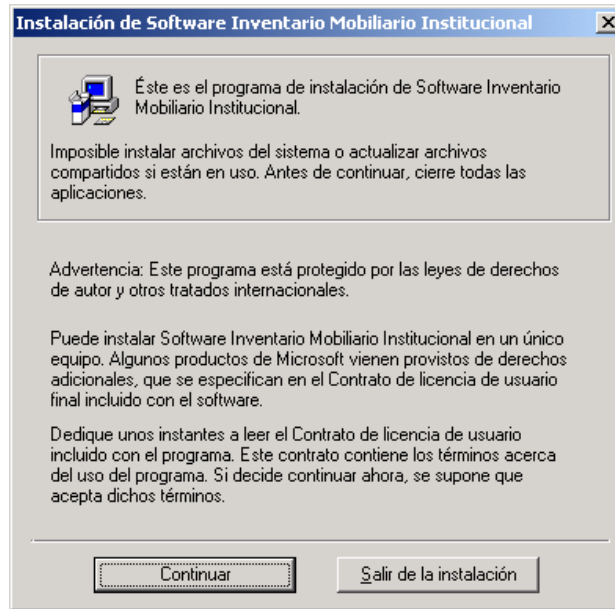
Instalación de Software Inventario Mobiliario Institucional

×

Éste es el programa de instalación de Software Inventario Mobiliario Institucional.

Imposible instalar archivos del sistema o actualizar archivos compartidos si están en uso. Antes de continuar, cierre todas las aplicaciones.

Advertencia: Este programa está protegido por las leyes de derechos de autor y otros tratados internacionales.

Puede instalar Software Inventario Mobiliario Institucional en un único equipo. Algunos productos de Microsoft vienen provistos de derechos adicionales, que se especifican en el Contrato de licencia de usuario final incluido con el software.

Dedique unos instantes a leer el Contrato de licencia de usuario incluido con el programa. Este contrato contiene los términos acerca del uso del programa. Si decide continuar ahora, se supone que acepta dichos términos.

Continuar

Salir de la instalación